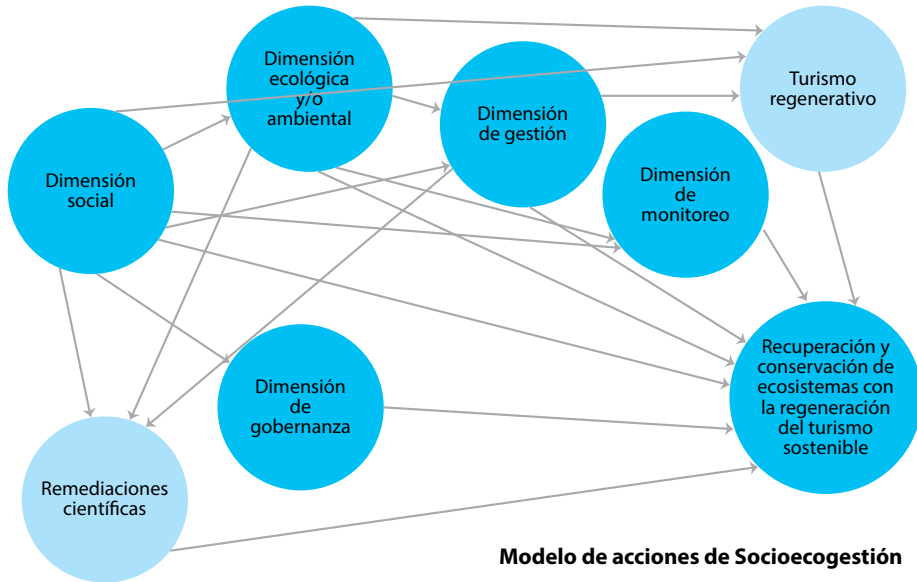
Dimensión ecológica y/o ambiental

Dimensión de gestión

Turismo regenerativo

Dimensión social

Dimensión de monitoreo

Recuperación y conservación de ecosistemas con la regeneración del turismo sostenible

Dimensión de gobernanza

Remediaciones científicas

Modelo de acciones de Socioecogestión